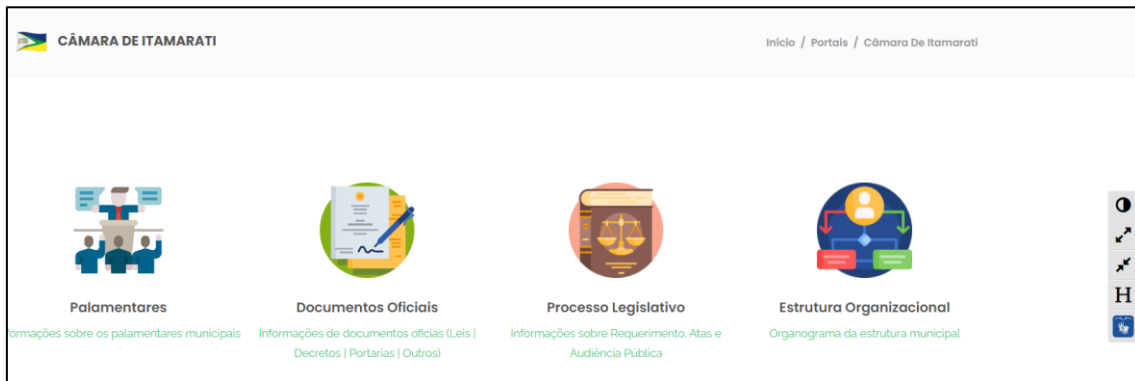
CÂMARA DE ITAMARATI

Inicio / Portais / Câmara De Itamarati

Palamentares
formações sobre os palamentares municipais

Documentos Oficiais
Informações de documentos oficias (Leis | Decretos | Portarias | Outros)

Processo Legislativo
Informações sobre Requerimento, Atas e Audiência Pública

Estrutura Organizacional
Organograma da estrutura municipal

H